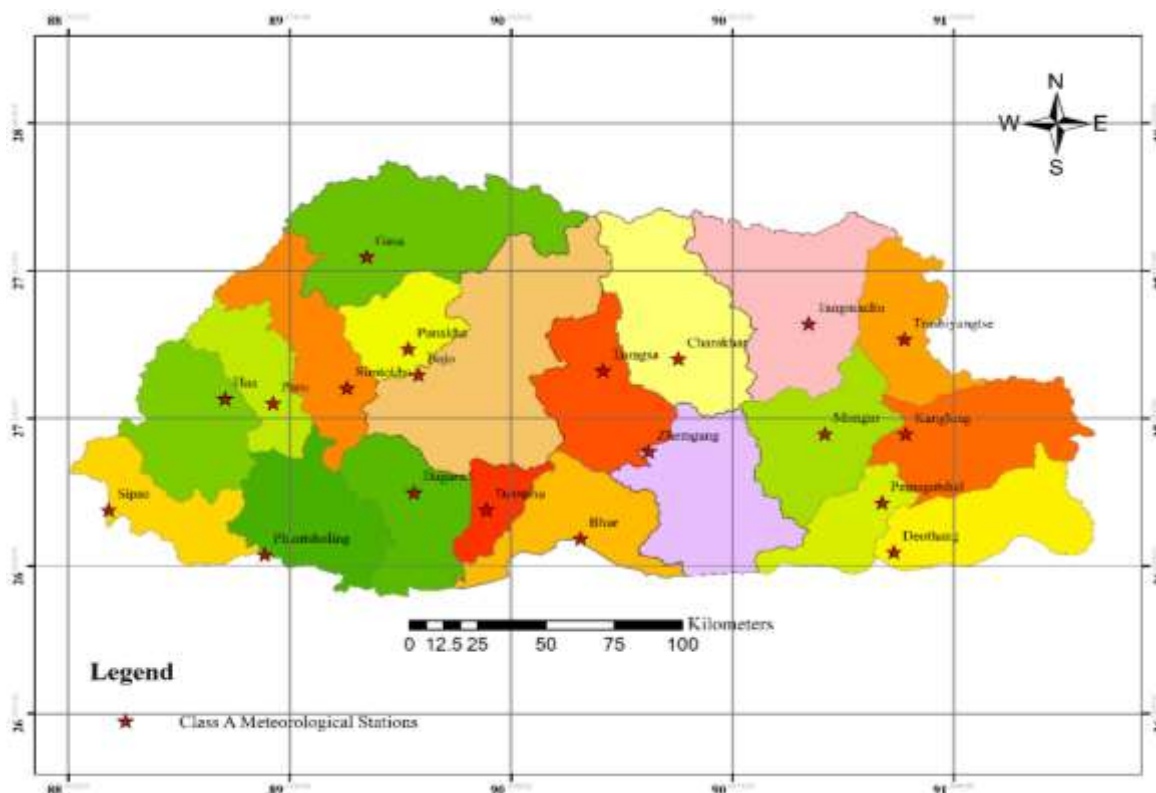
88
89
90
90
91
28
27
27
26
26
N
W
E
S
Gasa
Punakha
Bajo
Simtokha
Haa
Paro
Trongsa
Chamkhar
Tangmachu
Trashiyangtse
Mongar
Kanglung
Zhemgang
Dagana
Tsirang
Sipsu
Phuntsholing
Bhur
Pemagatshel
Deothang
0 12.5 25 50 75 100
Kilometers
Legend
Class A Meteorological Stations
88
89
90
90
91